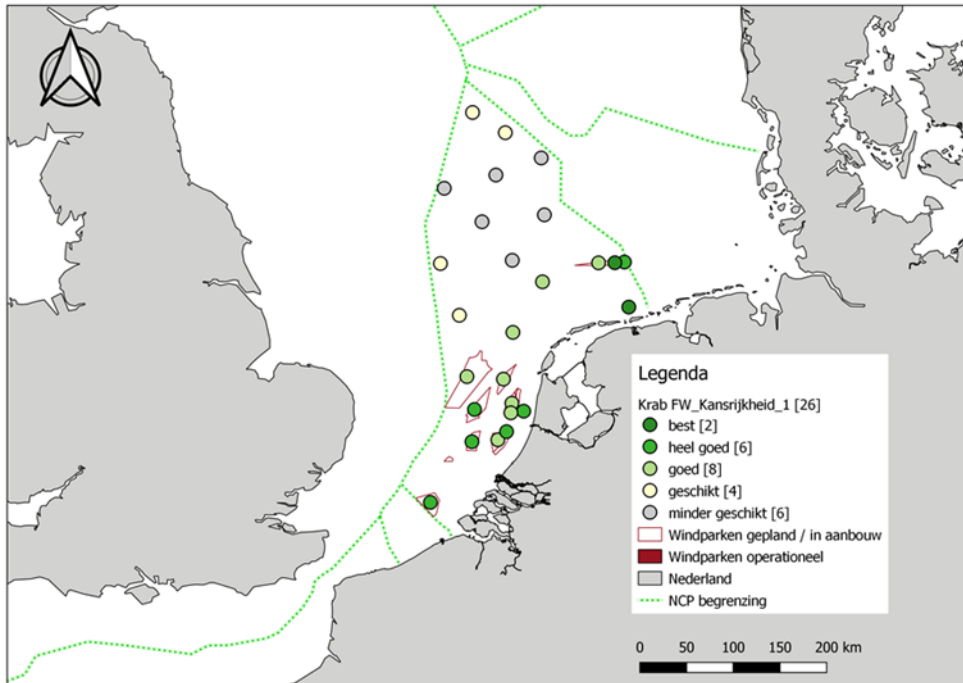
Legenda

Krab FW_Kansrijkheid_1 [26]
best [2]
heel goed [6]
goed [8]
geschikt [4]
minder geschikt [6]
Windparken gepland / in aanbouw
Windparken operationeel
Nederland
NCP begrenzing

0 50 100 150 200 km